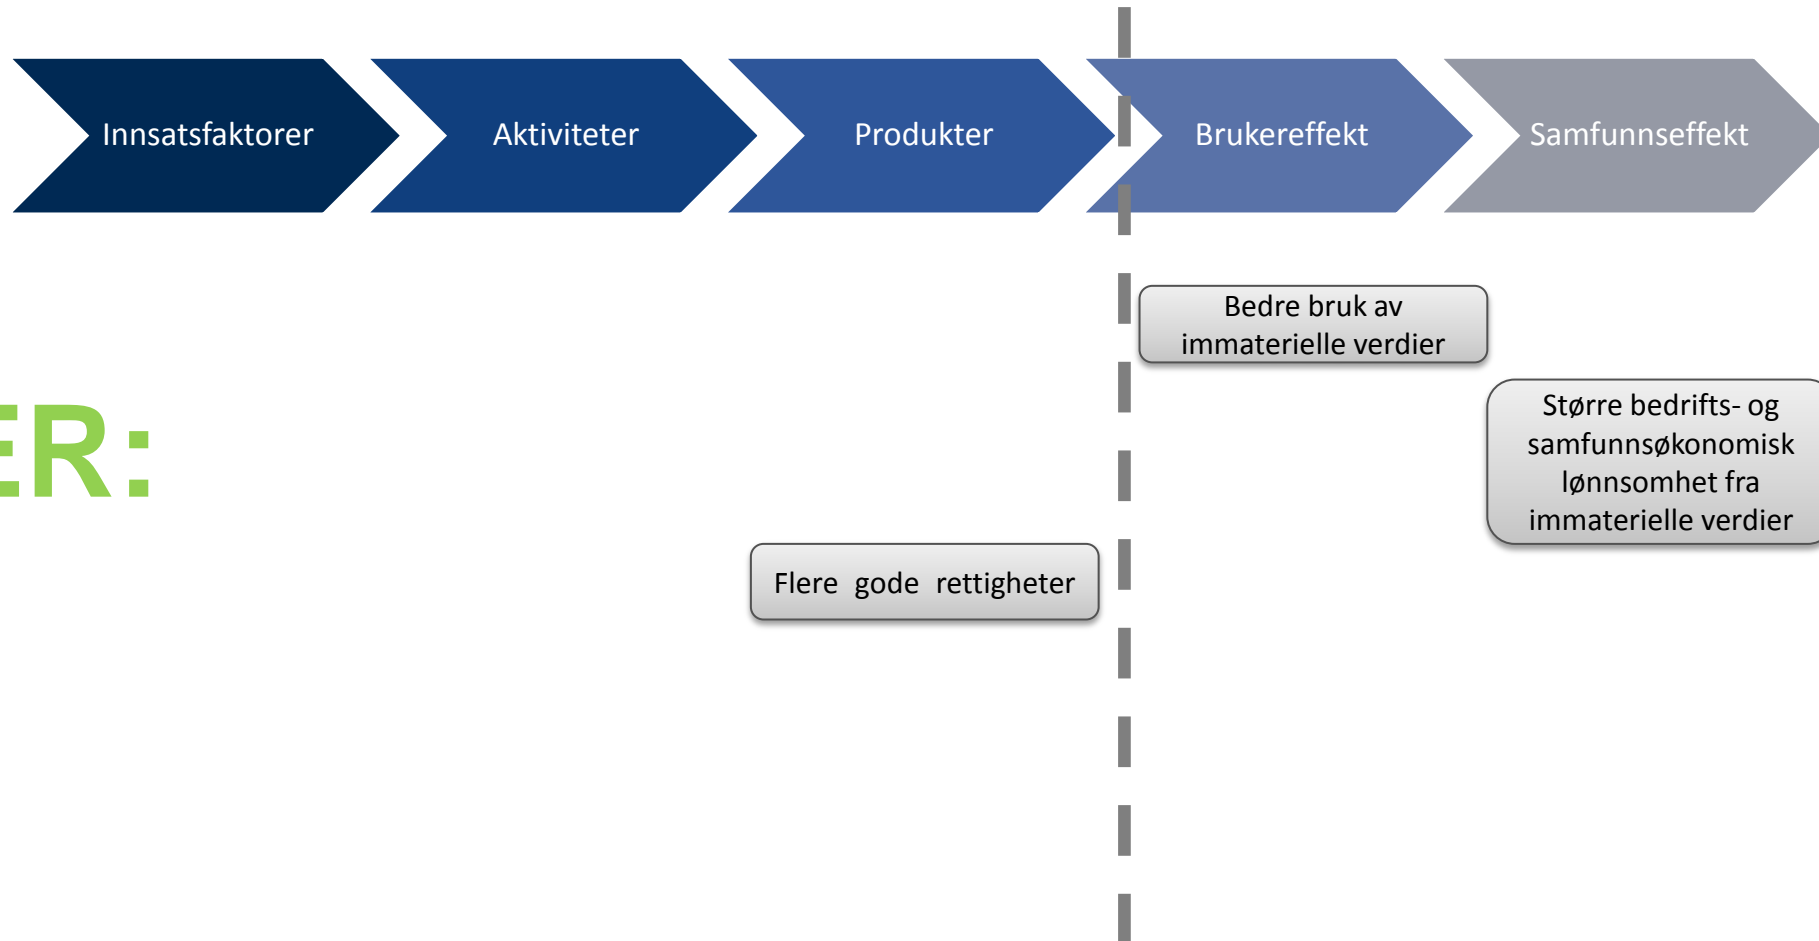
Innsatsfaktorer

Aktiviteter

Produkter

Brukereffekt

Samfunnseffekt

Bedre bruk av immaterielle verdier

ER:

Større bedrifts- og samfunnsøkonomisk lønnsomhet fra immaterielle verdier

Flere gode rettigheter